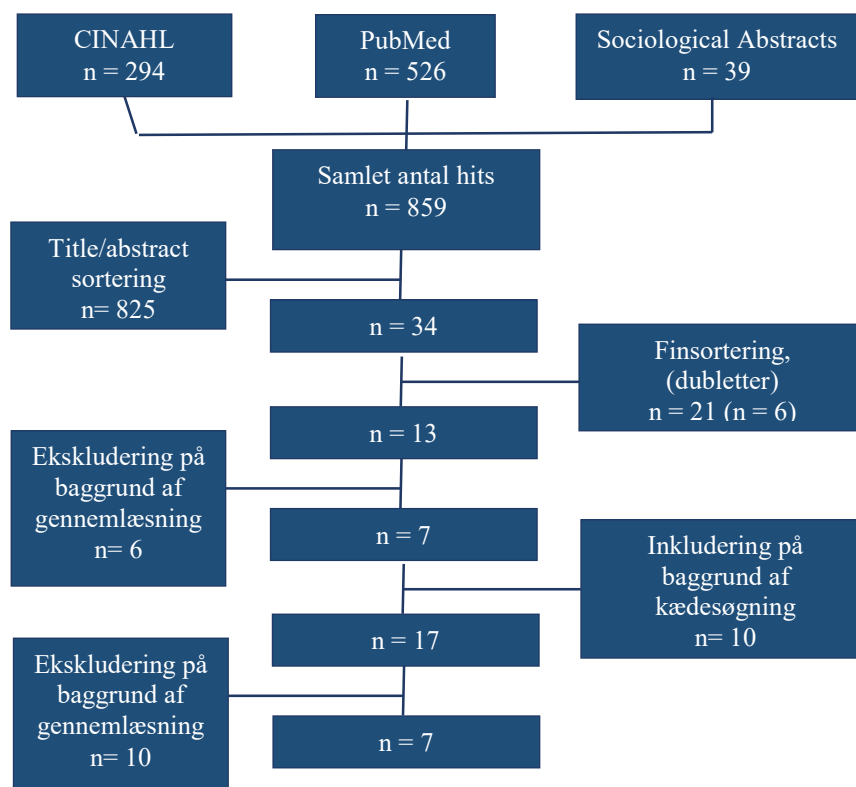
CINAHL
n = 294

PubMed
n = 526

Sociological Abstracts
n = 39

Samlet antal hits
n = 859

Title/abstract sortering
n= 825

n = 34

Finsortering, (dubletter)
n = 21 (n = 6)

n = 13

Ekskludering på baggrund af gennemlæsning
n= 6

n = 7

Inkludering på baggrund af kædesøgning
n= 10

n = 17

Ekskludering på baggrund af gennemlæsning
n= 10

n = 7